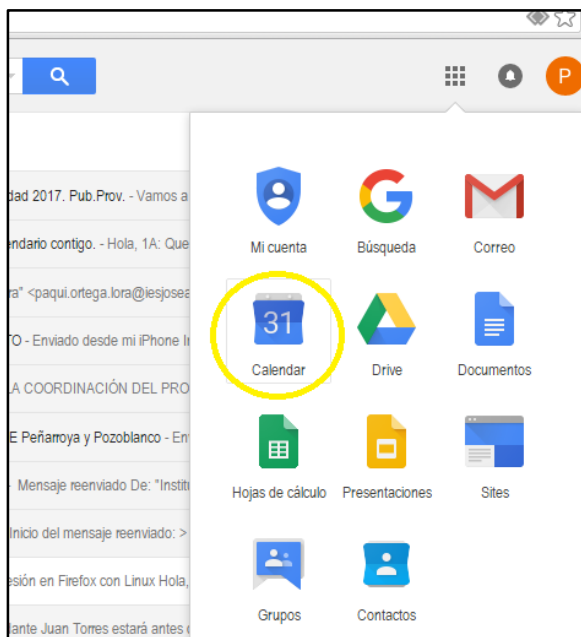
P

dad 2017. Pub.Prov. - Vamos a

endario contigo. - Hola, 1A: Que

ra" <paqui.ortega.lora@iesjosea

TO - Enviado desde mi iPhone I

LA COORDINACIÓN DEL PRO

E Peñarroya y Pozoblanco - En

- Mensaje reenviado De: "Institu

Inicio del mensaje reenviado: >

esión en Firefox con Linux Hola,

lante Juan Torres estará antes

Mi cuenta
Búsqueda
Correo
31
Calendar
Drive
Documentos
Hojas de cálculo
Presentaciones
Sites
Grupos
Contactos